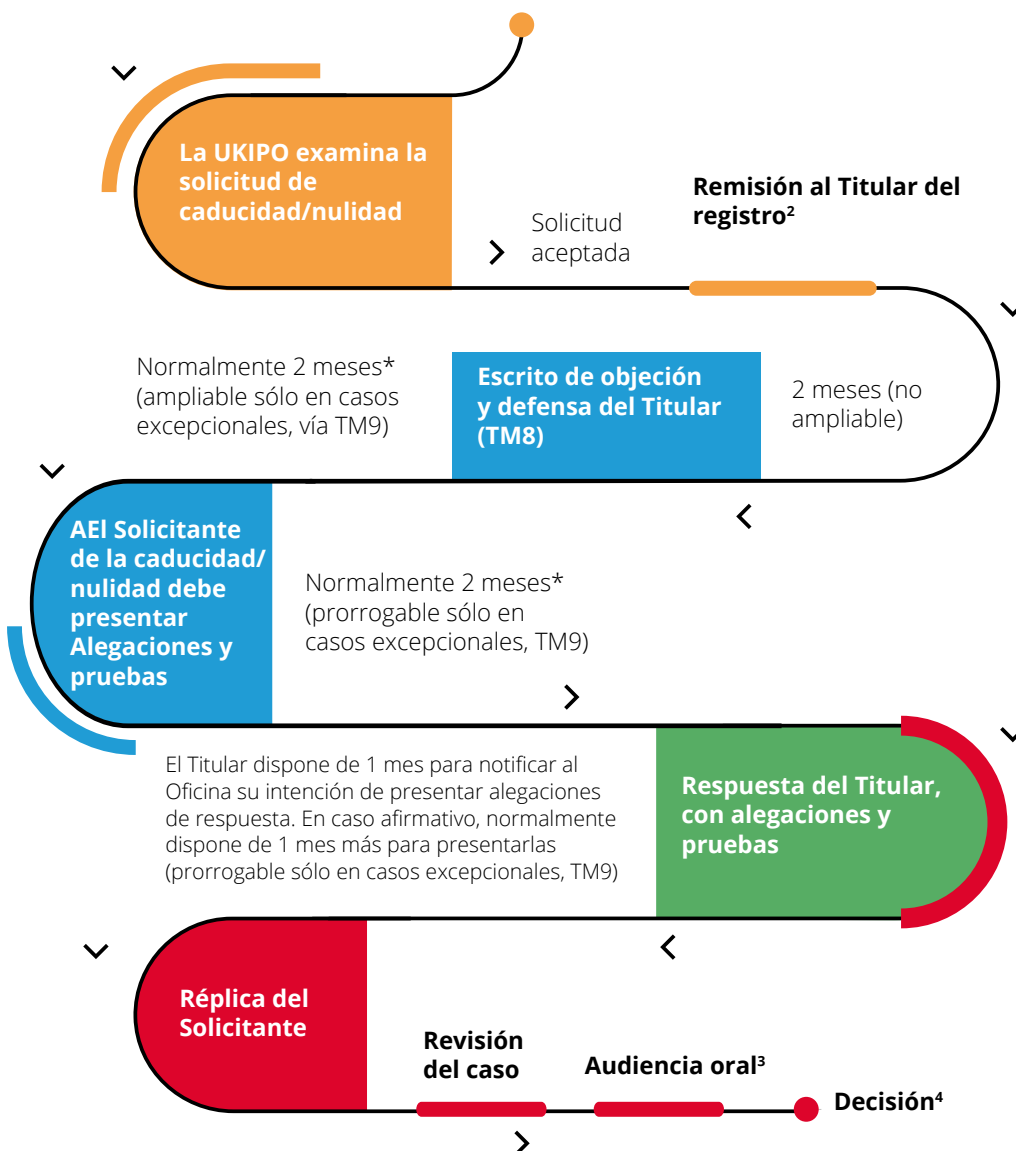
La UKIPO examina la solicitud de caducidad/nulidad

Solicitud aceptada

Remisión al Titular del registro$^2$

Normalmente 2 meses* (ampliable sólo en casos excepcionales, vía TM9)

Escrito de objeción y defensa del Titular (TM8)

2 meses (no ampliable)

AEl Solicitante de la caducidad/ nulidad debe presentar Alegaciones y pruebas

Normalmente 2 meses* (prorrogable sólo en casos excepcionales, TM9)

El Titular dispone de 1 mes para notificar al Oficina su intención de presentar alegaciones de respuesta. En caso afirmativo, normalmente dispone de 1 mes más para presentarlas (prorrogable sólo en casos excepcionales, TM9)

Respuesta del Titular, con alegaciones y pruebas

Réplica del Solicitante

Revisión del caso

Audiencia oral$^3$

Decisión$^4$